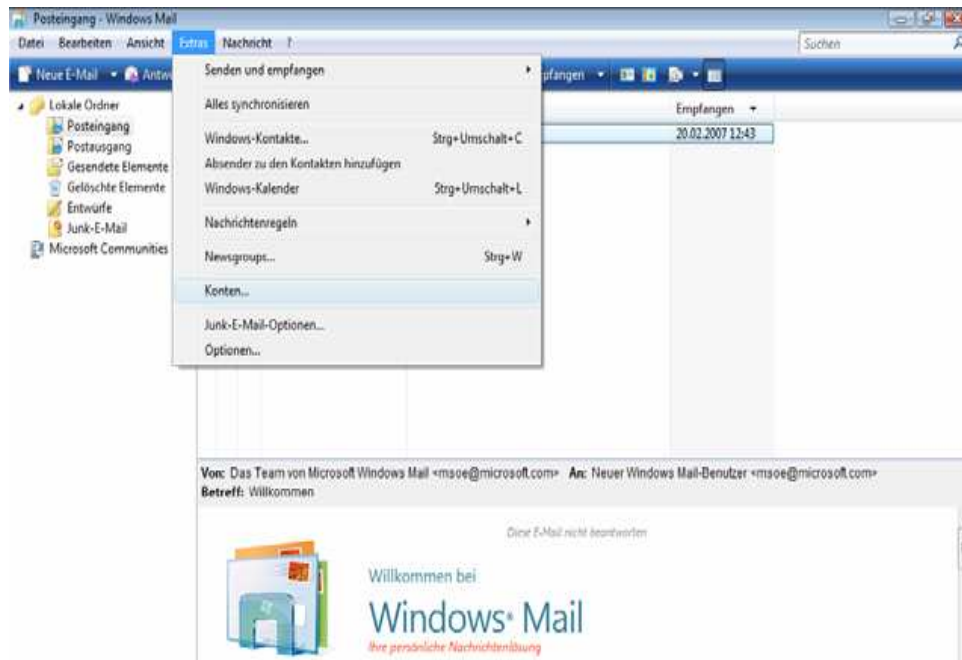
Posteingang - Windows Mail

Datei Bearbeiten Ansicht Extras Nachricht ?

Suchen

Neue E-Mail Antw

pfangen

Lokale Ordner
Posteingang
Postausgang
Gesendete Elemente
Gelöschte Elemente
Entwürfe
Junk-E-Mail
Microsoft Communities

Senden und empfangen
Alles synchronisieren
Windows-Kontakte... Strg+Umschalt+C
Absender zu den Kontakten hinzufügen
Windows-Kalender Strg+Umschalt+L
Nachrichtenregeln
Newsgroups... Strg+W
Konten...
Junk-E-Mail-Optionen...
Optionen...

Empfangen
20.02.2007 12:43

Von: Das Team von Microsoft Windows Mail <msoe@microsoft.com> An: Neuer Windows Mail-Benutzer <msoe@microsoft.com>
Betreff: Willkommen

Diese E-Mail nicht beantworten

Willkommen bei
Windows Mail
Ihre persönliche Nachrichtenlösung